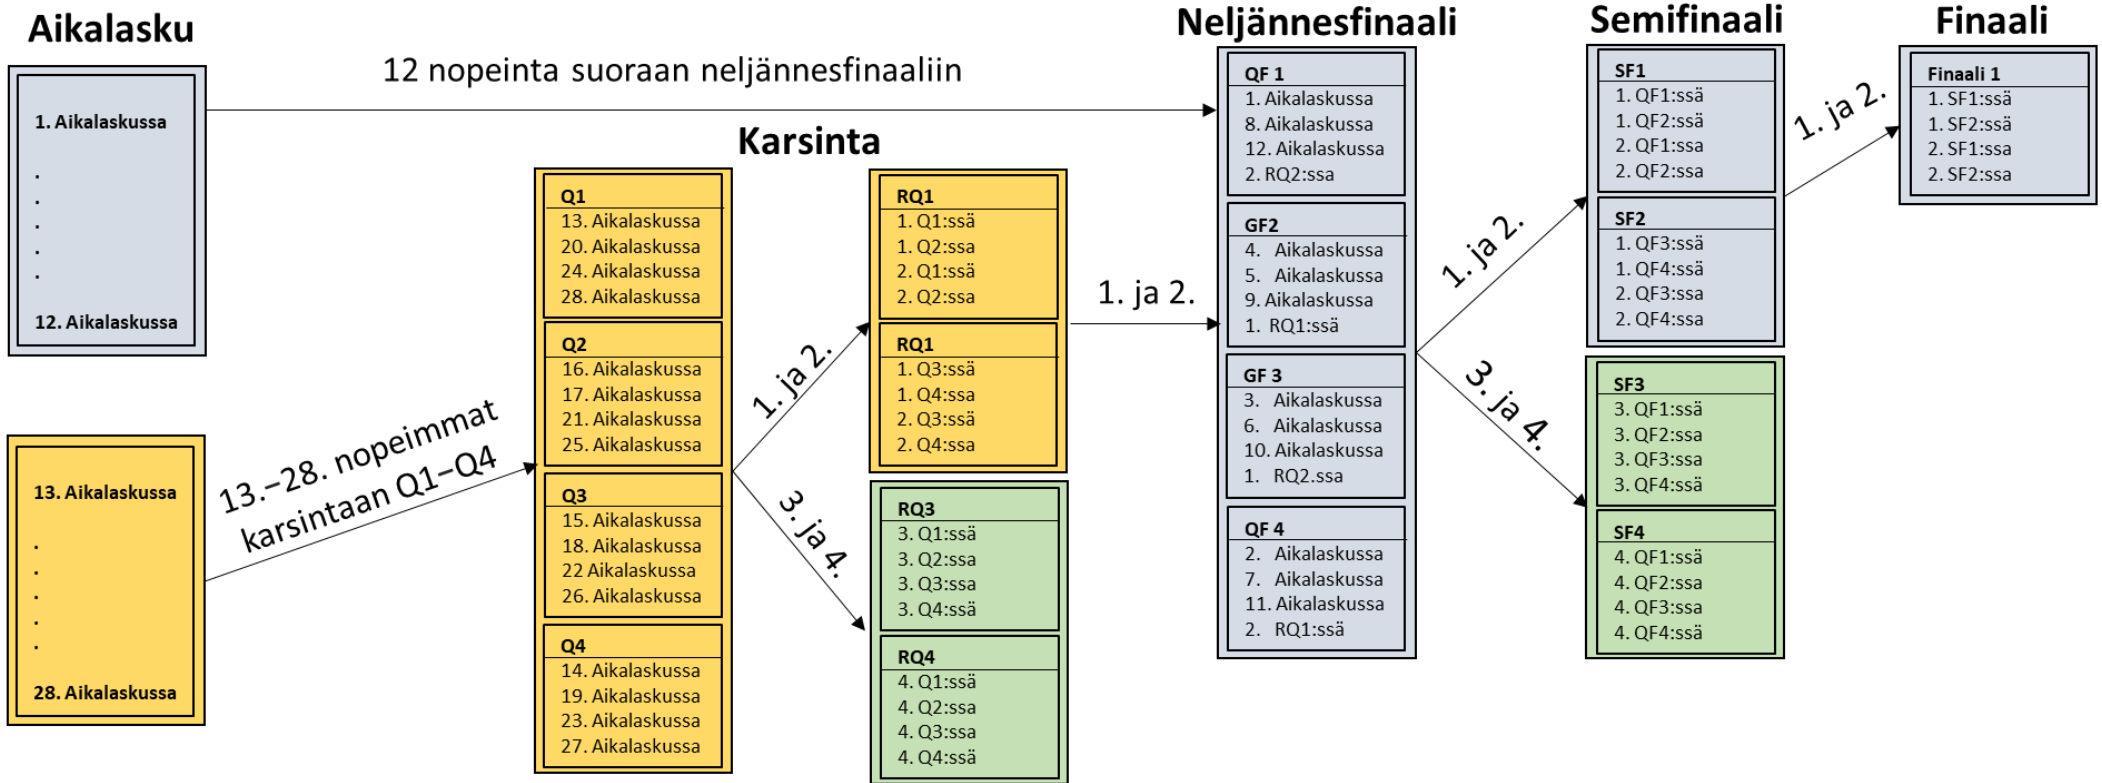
Aikalasku

1. Aikalaskussa
.
.
.
.
.
12. Aikalaskussa

12 nopeinta suoraan neljännesfinaaliin

13. Aikalaskussa
.
.
.
.
.
28. Aikalaskussa

13.–28. nopeimmat karsintaan Q1–Q4

Karsinta

Q1
13. Aikalaskussa
20. Aikalaskussa
24. Aikalaskussa
28. Aikalaskussa

Q2
16. Aikalaskussa
17. Aikalaskussa
21. Aikalaskussa
25. Aikalaskussa

Q3
15. Aikalaskussa
18. Aikalaskussa
22 Aikalaskussa
26. Aikalaskussa

Q4
14. Aikalaskussa
19. Aikalaskussa
23. Aikalaskussa
27. Aikalaskussa

1. ja 2.

3. ja 4.

RQ1
1. Q1:ssä
1. Q2:ssa
2. Q1:ssä
2. Q2:ssa

RQ1
1. Q3:ssä
1. Q4:ssa
2. Q3:ssä
2. Q4:ssa

RQ3
3. Q1:ssä
3. Q2:ssa
3. Q3:ssa
3. Q4:ssä

RQ4
4. Q1:ssä
4. Q2:ssa
4. Q3:ssa
4. Q4:ssä

1. ja 2.

Neljännesfinaali

QF 1
1. Aikalaskussa
8. Aikalaskussa
12. Aikalaskussa
2. RQ2:ssa

GF2
4. Aikalaskussa
5. Aikalaskussa
9. Aikalaskussa
1. RQ1:ssä

GF 3
3. Aikalaskussa
6. Aikalaskussa
10. Aikalaskussa
1. RQ2.ssa

QF 4
2. Aikalaskussa
7. Aikalaskussa
11. Aikalaskussa
2. RQ1:ssä

1. ja 2.

3. ja 4.

Semifinaali

SF1
1. QF1:ssä
1. QF2:ssa
2. QF1:ssa
2. QF2:ssa

SF2
1. QF3:ssa
1. QF4:ssä
2. QF3:ssa
2. QF4:ssa

SF3
3. QF1:ssä
3. QF2:ssa
3. QF3:ssa
3. QF4:ssä

SF4
4. QF1:ssä
4. QF2:ssa
4. QF3:ssa
4. QF4:ssä

1. ja 2.

Finaali

Finaali 1
1. SF1:ssä
1. SF2:ssa
2. SF1:ssa
2. SF2:ssa